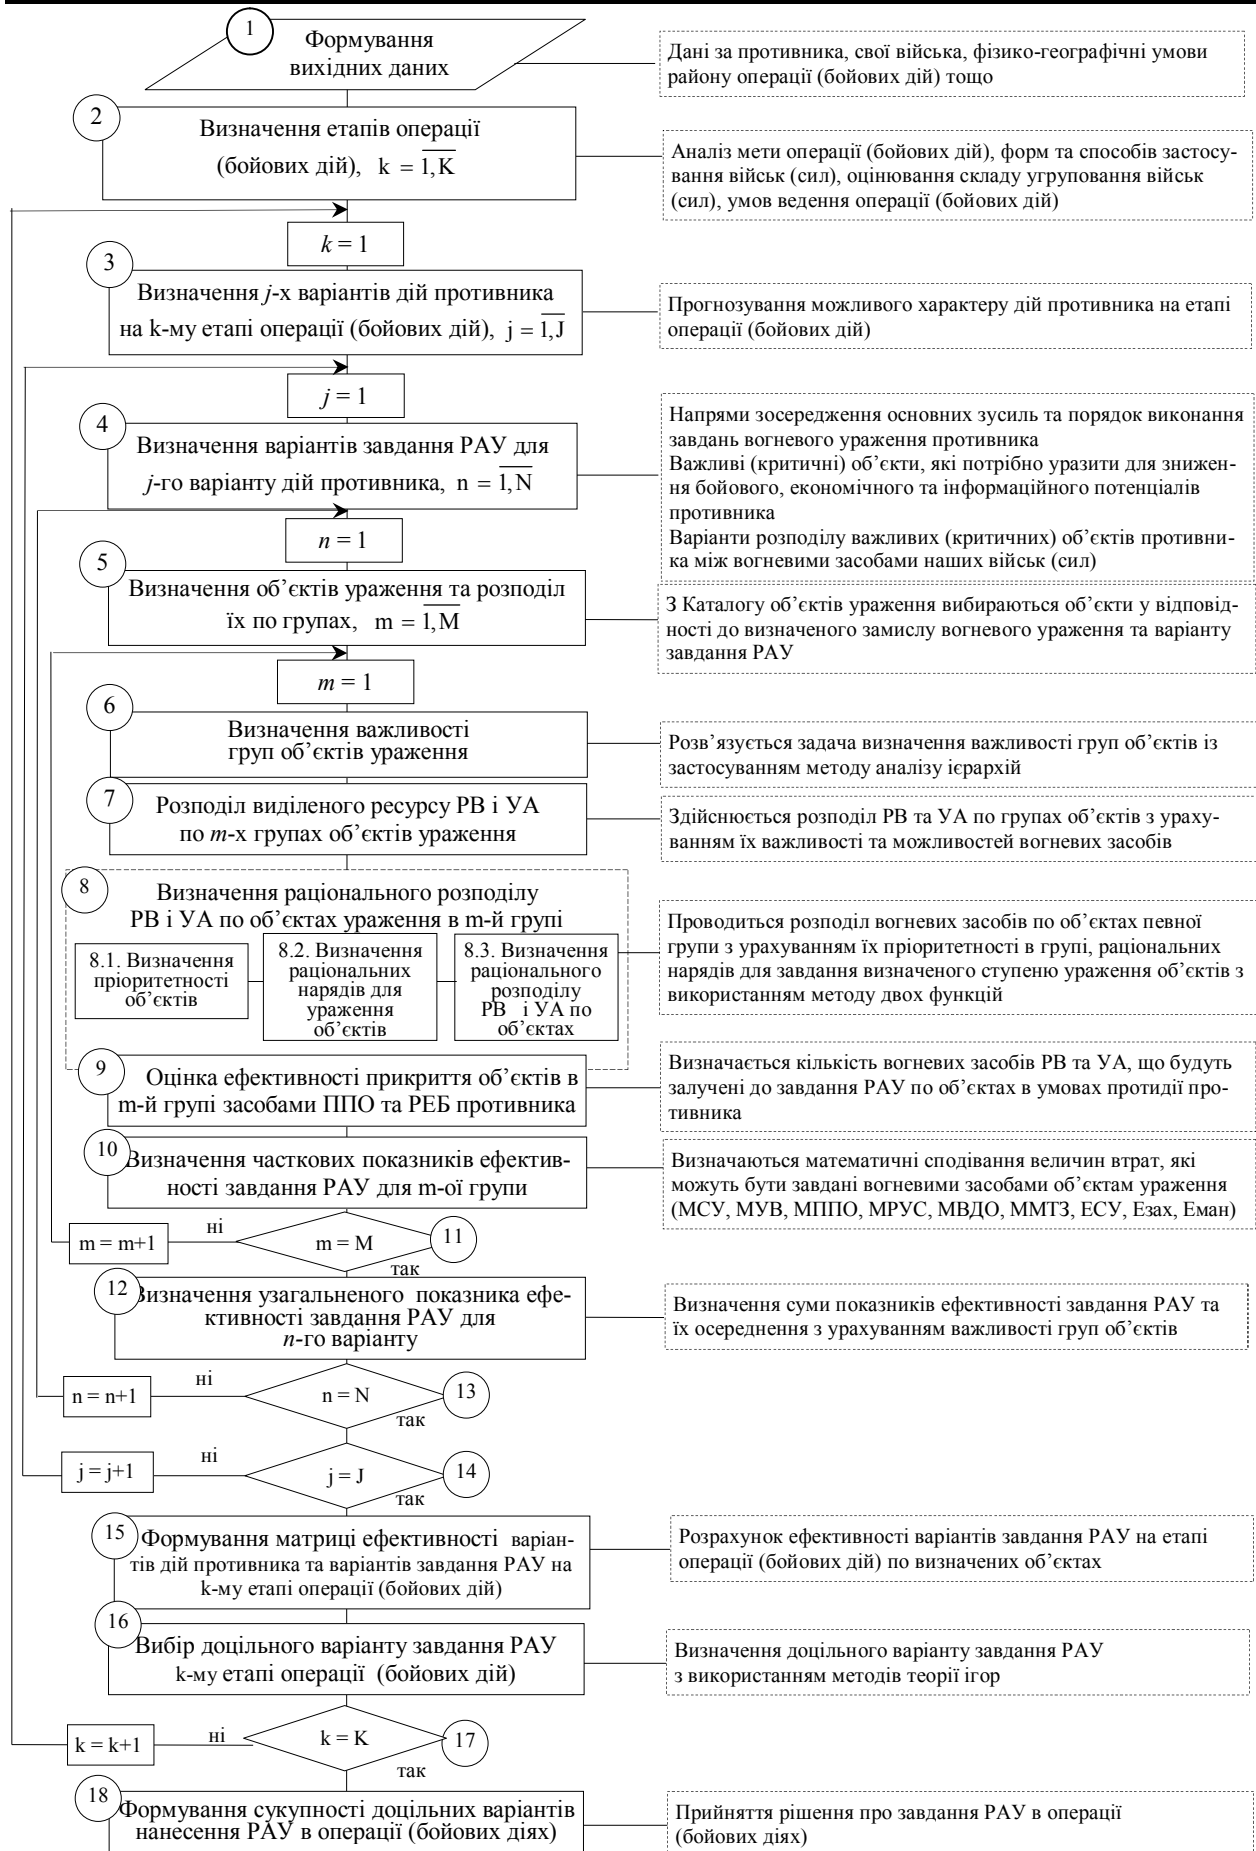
1
Формування вихідних даних

Дані за противника, свої війська, фізико-географічні умови району операції (бойових дій) тощо

2
Визначення етапів операції (бойових дій), $k = \overline{1,K}$

Аналіз мети операції (бойових дій), форм та способів застосування військ (сил), оцінювання складу угруповання військ (сил), умов ведення операції (бойових дій)

$k = 1$

3
Визначення $j$-х варіантів дій противника на k-му етапі операції (бойових дій), $j = \overline{1,J}$

Прогнозування можливого характеру дій противника на етапі операції (бойових дій)

$j = 1$

4
Визначення варіантів завдання РАУ для $j$-го варіанту дій противника, $n = \overline{1,N}$

Напрями зосередження основних зусиль та порядок виконання завдань вогневого ураження противника
Важливі (критичні) об’єкти, які потрібно уразити для зниження бойового, економічного та інформаційного потенціалів противника
Варіанти розподілу важливих (критичних) об’єктів противника між вогневими засобами наших військ (сил)

$n = 1$

5
Визначення об’єктів ураження та розподіл їх по групах, $m = \overline{1,M}$

З Каталогу об’єктів ураження вибираються об’єкти у відповідності до визначеного замислу вогневого ураження та варіанту завдання РАУ

$m = 1$

6
Визначення важливості груп об’єктів ураження

Розв’язується задача визначення важливості груп об’єктів із застосуванням методу аналізу ієрархій

7
Розподіл виділеного ресурсу РВ і УА по $m$-х групах об’єктів ураження

Здійснюється розподіл РВ та УА по групах об’єктів з урахуванням їх важливості та можливостей вогневих засобів

8
Визначення раціонального розподілу РВ і УА по об’єктах ураження в m-й групі

8.1. Визначення пріоритетності об’єктів

8.2. Визначення раціональних нарядів для ураження об’єктів

8.3. Визначення раціонального розподілу РВ і УА по об’єктах

Проводиться розподіл вогневих засобів по об’єктах певної групи з урахуванням їх пріоритетності в групі, раціональних нарядів для завдання визначеного ступеню ураження об’єктів з використанням методу двох функцій

9
Оцінка ефективності прикриття об’єктів в m-й групі засобами ППО та РЕБ противника

Визначається кількість вогневих засобів РВ та УА, що будуть залучені до завдання РАУ по об’єктах в умовах протидії противника

10
Визначення часткових показників ефективності завдання РАУ для m-ої групи

Визначаються математичні сподівання величин втрат, які можуть бути завдані вогневими засобами об’єктам ураження (МСУ, МУВ, МППО, МРУС, МВДО, ММТЗ, ЕСУ, Езах, Еман)

m = m+1
ні
m = M
11
так

12
Визначення узагальненого показника ефективності завдання РАУ для $n$-го варіанту

Визначення суми показників ефективності завдання РАУ та їх осереднення з урахуванням важливості груп об’єктів

n = n+1
ні
n = N
13
так

j = j+1
ні
j = J
14
так

15
Формування матриці ефективності варіантів дій противника та варіантів завдання РАУ на k-му етапі операції (бойових дій)

Розрахунок ефективності варіантів завдання РАУ на етапі операції (бойових дій) по визначених об’єктах

16
Вибір доцільного варіанту завдання РАУ k-му етапі операції (бойових дій)

Визначення доцільного варіанту завдання РАУ з використанням методів теорії ігор

k = k+1
ні
k = K
17
так

18
Формування сукупності доцільних варіантів нанесення РАУ в операції (бойових діях)

Прийняття рішення про завдання РАУ в операції (бойових діях)